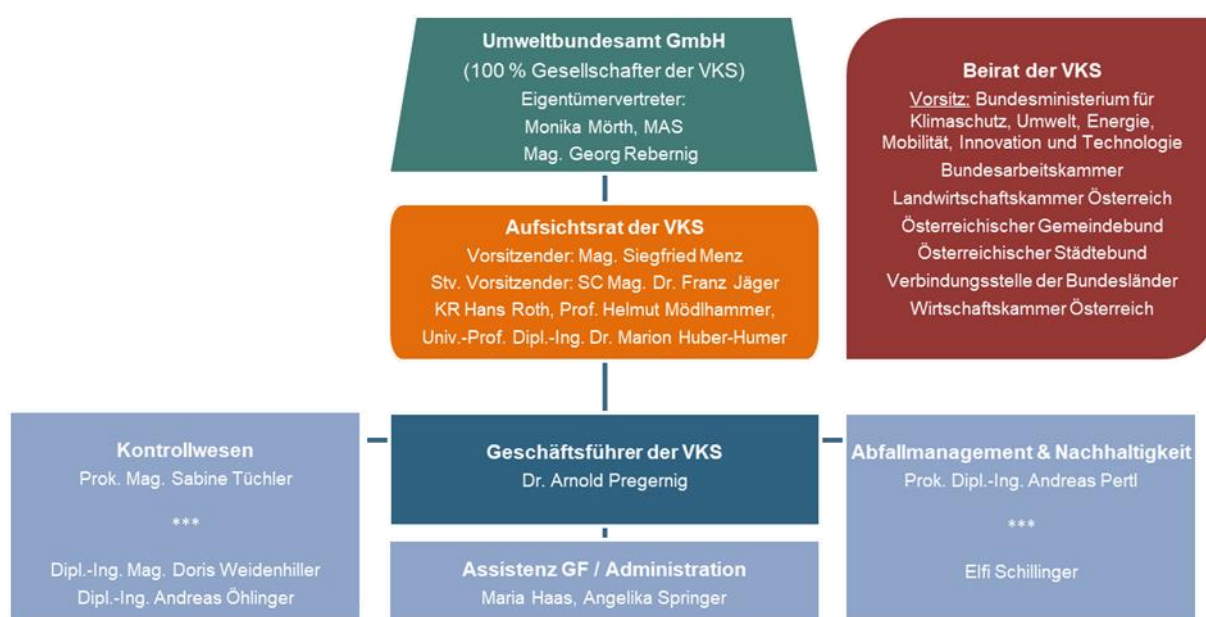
Umweltbundesamt GmbH
(100 % Gesellschafter der VKS)
Eigentümervertreter:
Monika Mörth, MAS
Mag. Georg Rebernig

Beirat der VKS
Vorsitz: Bundesministerium für Klimaschutz, Umwelt, Energie, Mobilität, Innovation und Technologie
Bundesarbeitskammer
Landwirtschaftskammer Österreich
Österreichischer Gemeindebund
Österreichischer Städtebund
Verbindungsstelle der Bundesländer
Wirtschaftskammer Österreich

Aufsichtsrat der VKS
Vorsitzender: Mag. Siegfried Menz
Stv. Vorsitzender: SC Mag. Dr. Franz Jäger
KR Hans Roth, Prof. Helmut Mödlhammer,
Univ.-Prof. Dipl.-Ing. Dr. Marion Huber-Humer

Kontrollwesen
Prok. Mag. Sabine Tüchler
***
Dipl.-Ing. Mag. Doris Weidenhiller
Dipl.-Ing. Andreas Öhlinger

Geschäftsführer der VKS
Dr. Arnold Pregernig

Abfallmanagement & Nachhaltigkeit
Prok. Dipl.-Ing. Andreas Pertl
***
Elfi Schillinger

Assistenz GF / Administration
Maria Haas, Angelika Springer